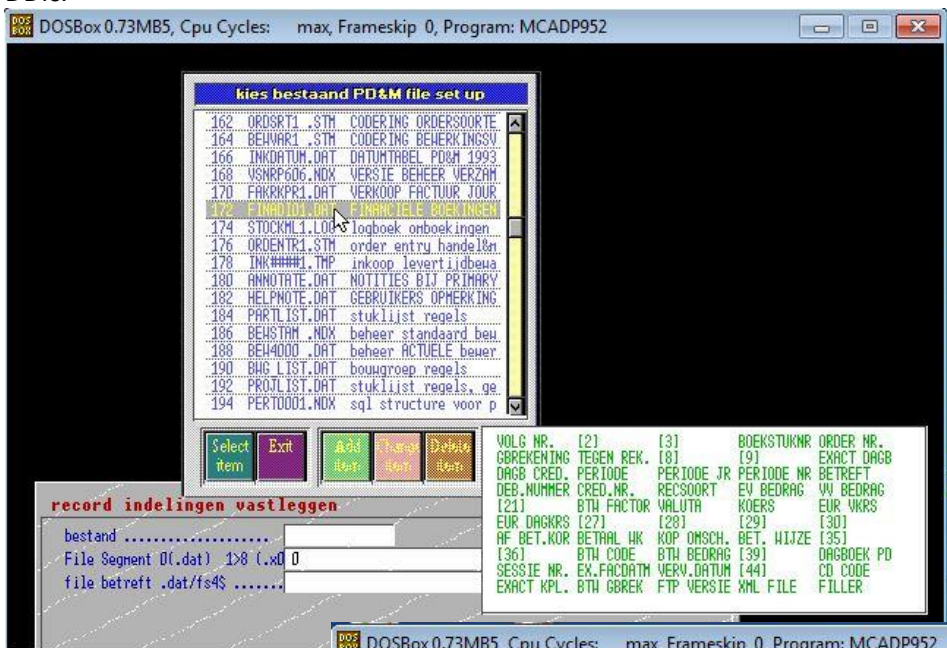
DOSBox 0.73MB5, Cpu Cycles: max, Frameskip 0, Program: MCADP952

kies bestaand PD&M file set up

| | | |
|---|---|---|
| 162 | ORDSRT1 .STM | CODERING ORDERSOORTE |
| 164 | BEWVAR1 .STM | CODERING BEWERKINGSV |
| 166 | INKDATUM.DAT | DATUMTABEL PD&M 1993 |
| 168 | VSNRP606.NDX | VERSIE BEHEER VERZAM |
| 170 | FAKRKPR1.DAT | VERKOOP FACTUUR JOUR |
| 172 | FINADI01.DAT | FINANCIELE BOEKINGEN |
| 174 | STOCKML1.LOG | logboek onboekingen |
| 176 | ORDENTR1.STM | order entry handel&m |
| 178 | INK####1.TMP | inkoop levertijdbewa |
| 180 | ANNOTATE.DAT | NOTITIES BIJ PRIMARY |
| 182 | HELPNOTE.DAT | GEBRUIKERS OPMERKING |
| 184 | PARTLIST.DAT | stuklijst regels |
| 186 | BEWSTAM .NDX | beheer standaard bew |
| 188 | BEW4000 .DAT | beheer ACTUELE bewer |
| 190 | BWG LIST.DAT | bouwgroep regels |
| 192 | PROJLIST.DAT | stuklijst regels, ge |
| 194 | PERT0001.NDX | sql structure voor p |

Select item | Exit | Add item | Change item | Delete item

| | | | | |
|---|---|---|---|---|
| VOLG NR. | [2] | [3] | BOEKSTUKNR | ORDER NR. |
| GBREKENING | TEGEN REK. | [8] | [9] | EXACT DAGB |
| DAGB CRED. | PERIODE | PERIODE JR | PERIODE NR | BETREFT |
| DEB.NUMMER | CRED.NR. | RECSOORT | EV BEDRAG | VV BEDRAG |
| [21] | BTW FACTOR | VALUTA | KOERS | EUR VKRS |
| EUR DAGKRS | [27] | [28] | [29] | [30] |
| AF BET.KOR | BETAAL WK | KOP OMSCH. | BET. WIJZE | [35] |
| [36] | BTW CODE | BTW BEDRAG | [39] | DAGBOEK PD |
| SESSIE NR. | EX.FACDATM | VERV.DATUM | [44] | CD CODE |
| EXACT KPL. | BTW GBREK | FTP VERSIE | XML FILE | FILLER |

record indelingen vastleggen

bestand ....................
File Segment 0(.dat) 1>8 (.x0 0
file betreft .dat/fs4$ .......

DOSBox 0.73MB5, Cpu Cycles: max, Frameskip 0, Program: MCADP952